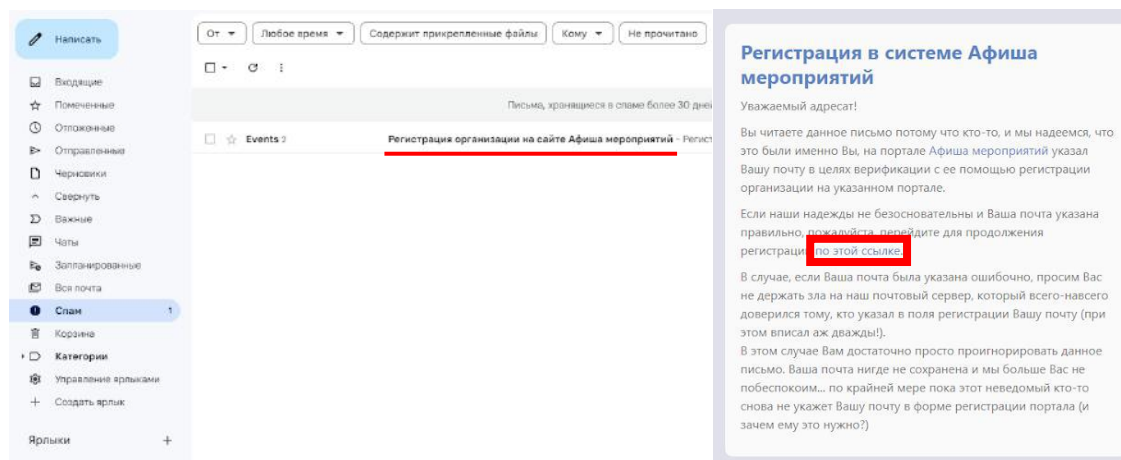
Написать

Входящие
Помеченные
Отложенные
Отправленные
Черновики
Свернуть
Важные
Чаты
Запланированные
Вся почта
Спам 1
Корзина
Категории
Управление ярлыками
Создать ярлык

Ярлыки +

От ▾ Любое время ▾ Содержит прикрепленные файлы Кому ▾ Не прочитано

Письма, хранящиеся в спаме более 30 дней

Events 2 Регистрация организации на сайте Афиша мероприятий - Регист

Регистрация в системе Афиша мероприятий

Уважаемый адресат!

Вы читаете данное письмо потому что кто-то, и мы надеемся, что это были именно Вы, на портале Афиша мероприятий указал Вашу почту в целях верификации с ее помощью регистрации организации на указанном портале.

Если наши надежды не безосновательны и Ваша почта указана правильно, пожалуйста, перейдите для продолжения регистрации по этой ссылке.

В случае, если Ваша почта была указана ошибочно, просим Вас не держать зла на наш почтовый сервер, который всего-навсего доверился тому, кто указал в поля регистрации Вашу почту (при этом вписал аж дважды!).
В этом случае Вам достаточно просто проигнорировать данное письмо. Ваша почта нигде не сохранена и мы больше Вас не побеспокоим... по крайней мере пока этот неведомый кто-то снова не укажет Вашу почту в форме регистрации портала (и зачем ему это нужно?)